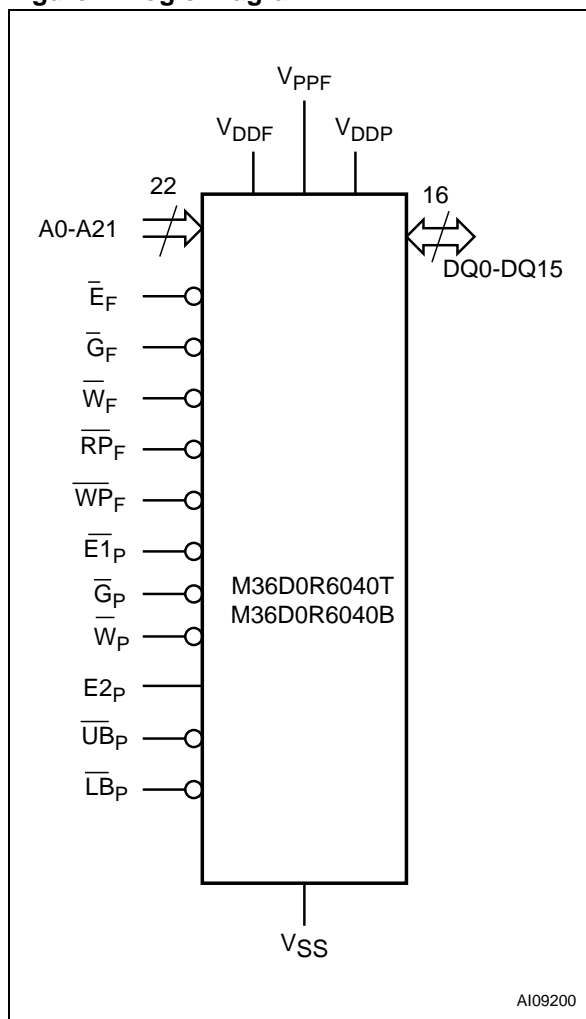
$V_{PPF}$

$V_{DDF}$ $V_{DDP}$

22

A0-A21

16

DQ0-DQ15

$\overline{E}_F$

$\overline{G}_F$

$\overline{W}_F$

$\overline{RP}_F$

$\overline{WP}_F$

$\overline{E1}_P$

$\overline{G}_P$

$\overline{W}_P$

$E2_P$

$\overline{UB}_P$

$\overline{LB}_P$

M36D0R6040T
M36D0R6040B

$V_{SS}$

AI09200